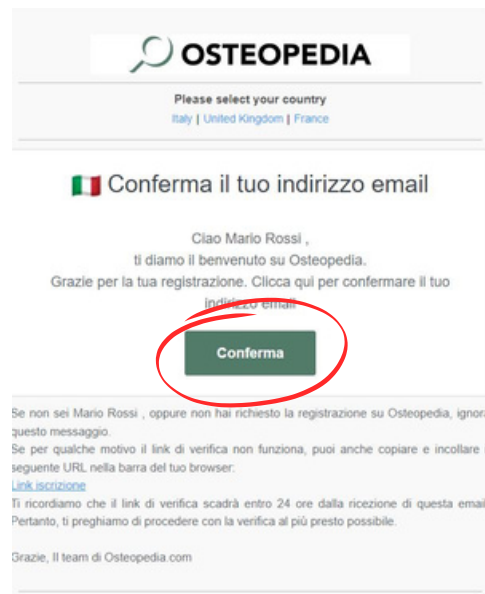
OSTEOPEDIA

Please select your country
Italy | United Kingdom | France

Conferma il tuo indirizzo email

Ciao Mario Rossi ,
ti diamo il benvenuto su Osteopedia.
Grazie per la tua registrazione. Clicca qui per confermare il tuo indirizzo email

Conferma

Se non sei Mario Rossi , oppure non hai richiesto la registrazione su Osteopedia, ignora questo messaggio.
Se per qualche motivo il link di verifica non funziona, puoi anche copiare e incollare il seguente URL nella barra del tuo browser:
Link iscrizione
Ti ricordiamo che il link di verifica scadrà entro 24 ore dalla ricezione di questa email. Pertanto, ti preghiamo di procedere con la verifica al più presto possibile.

Grazie, Il team di Osteopedia.com